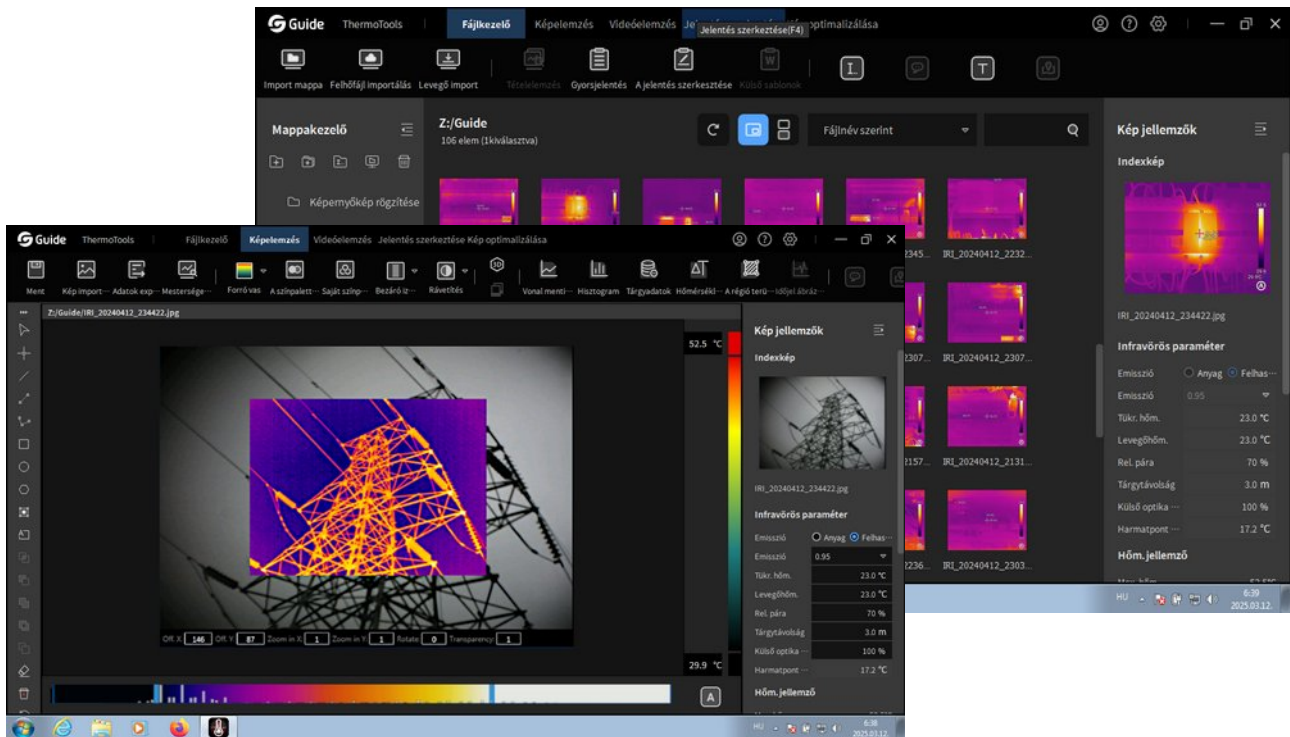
Guide ThermoTools | Fájlkezelő Képelemzés Videóelemzés Jelentés szerkesztése(F4) optimalizálása

Import mappa Felhőfájl importálás Levegő import Tételelemzés Gyorsjelentés A jelentés szerkesztése Külső sablonok

Mappakezelő

Képernyőkép rögzítése

Z:/Guide
106 elem (1kiválasztva)

Fájlnév szerint

IRI_20240412_2232...
...2345...
...2307... IRI_20240412_2307...
...2157... IRI_20240412_2131...
...2236... IRI_20240412_2303...

Kép jellemzők
Indexkép
IRI_20240412_234422.jpg
Infravörös paraméter
Emisszió ○ Anyag ⦿ Felhas...
Emisszió 0.95
Tükr. hőm. 23.0 ℃
Levegőhőm. 23.0 ℃
Rel. pára 70 %
Tárgytávolság 3.0 m
Külső optika ... 100 %
Harmatpont ... 17.2 ℃
Hőm. jellemző

HU 6:39 2025.03.12.

Guide ThermoTools Fájlkezelő Képelemzés Videóelemzés Jelentés szerkesztése Kép optimalizálása

Ment Kép import... Adatok exp... Mestersége... Forró vas A színpalett... Saját színp... Bezáró iz... Rávetítés Vonal menti... Hisztogram Tárgyadatok Hőmérsékl... A régió terü... Idővel ábráz...

Z:/Guide/IRI_20240412_234422.jpg

52.5 ℃
29.9 ℃

Off. X 146 Off. Y 87 Zoom in X 1 Zoom in Y 1 Rotate 0 Transparency 1

Kép jellemzők
Indexkép
IRI_20240412_234422.jpg
Infravörös paraméter
Emisszió ○ Anyag ⦿ Felhas...
Emisszió 0.95
Tükr. hőm. 23.0 ℃
Levegőhőm. 23.0 ℃
Rel. pára 70 %
Tárgytávolság 3.0 m
Külső optika ... 100 %
Harmatpont ... 17.2 ℃
Hőm. jellemző

A

HU 6:38 2025.03.12.